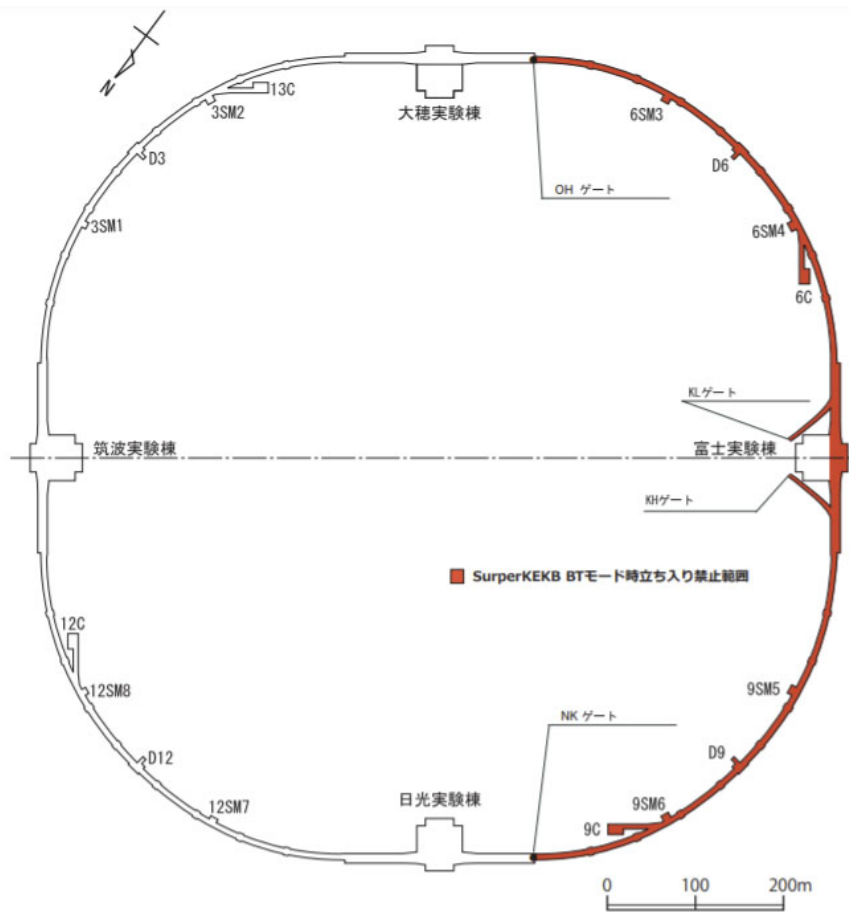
N

13C
3SM2
大穂実験棟
6SM3
D3
D6
OH ゲート
3SM1
6SM4
6C
KLゲート
筑波実験棟
富士実験棟
KHゲート
SurperKEKB BTモード時立ち入り禁止範囲
12C
12SM8
9SM5
NK ゲート
D9
D12
日光実験棟
9SM6
12SM7
9C
0
100
200m